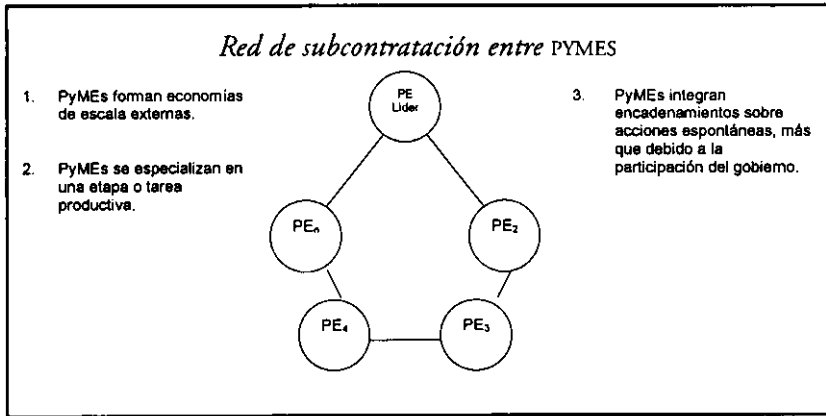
Red de subcontratación entre PYMES

1. PyMEs forman economías de escala externas.

2. PyMEs se especializan en una etapa o tarea productiva.

PE Líder

$PE_n$

$PE_2$

$PE_4$

$PE_3$

3. PyMEs integran encadenamientos sobre acciones espontáneas, más que debido a la participación del gobierno.